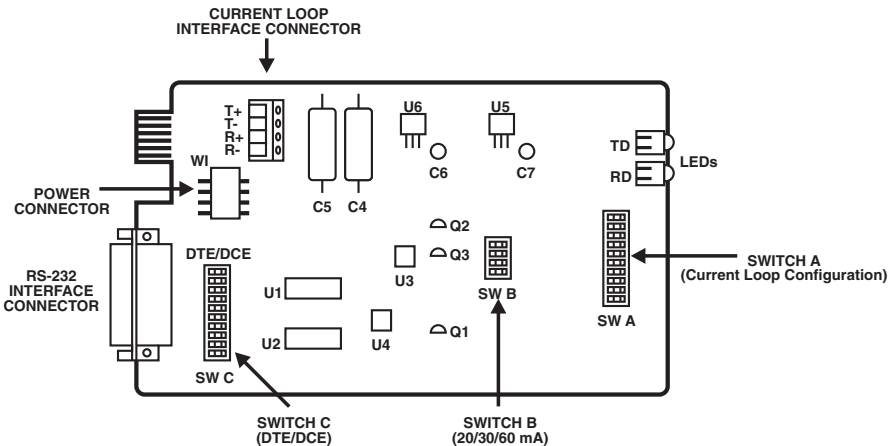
CURRENT LOOP INTERFACE CONNECTOR

T+
T-
R+
R-

U6

U5

TD

RD

LEDs

WI

POWER CONNECTOR

C6

C7

C5

C4

Q2

Q3

Q1

RS-232 INTERFACE CONNECTOR

DTE/DCE

U1

U2

U3

U4

SW B

SW A

SWITCH A (Current Loop Configuration)

SW C

SWITCH C (DTE/DCE)

SWITCH B (20/30/60 mA)